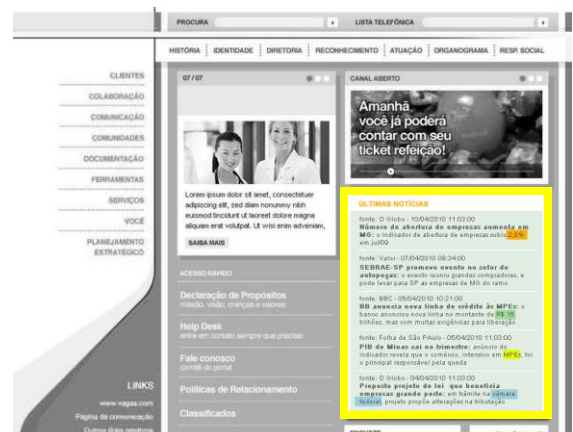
PROCURA
LISTA TELEFÔNICA

HISTÓRIA | IDENTIDADE | DIRETORIA | RECONHECIMENTO | ATUAÇÃO | ORGANOGRAMA | RESP. SOCIAL

CLIENTES
COLABORAÇÃO
COMUNICAÇÃO
COMUNIDADES
DOCUMENTAÇÃO
FERRAMENTAS
SERVIÇOS
VOCÊ
PLANEJAMENTO ESTRATÉGICO

07 / 07

Lorem ipsum dolor sit amet, consectetuer adipiscing elit, sed diam nonummy nibh euismod tincidunt ut laoreet dolore magna aliquam erat volutpat. Ut wisi enim ad minim veniam,

SAIBA MAIS

ACESSO RÁPIDO

Declaração de Propósitos
missão, visão, crenças e valores

Help Desk
entre em contato sempre que precisar

Fale conosco
comitê do portal

Políticas de Relacionamento

Classificados

LINKS
www.vagas.com
Página da comunicação
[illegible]

CANAL ABERTO

Amanhã você já poderá contar com seu ticket refeição!

ÚLTIMAS NOTÍCIAS

fonte: O Globo - 10/04/2010 11:03:00
Número de abertura de empresas aumenta em MG: o indicador de abertura de empresas subiu 2,8% em jul/09

fonte: Valor - 07/04/2010 09:34:00
SEBRAE-SP promove evento no setor de autopeças: o evento reuniu grandes compradores; e pode levar para SP as empresas de MG do ramo

fonte: BBC - 05/04/2010 10:21:00
BB anuncia nova linha de crédito às MPEs: o banco anunciou nova linha no montante de R$ 15 bilhões, mas com muitas exigências para liberação

fonte: Folha de São Paulo - 05/04/2010 11:03:00
PIB de Minas cai no trimestre: anúncio do indicador revela que o comércio, intensivo em MPEs, foi o principal responsável pela queda

fonte: O Globo - 04/04/2010 11:03:00
Proposta projeto de lei que beneficia empresas grande porte: em trâmite na câmara federal, projeto propõe alterações na tributação

ENQUETE